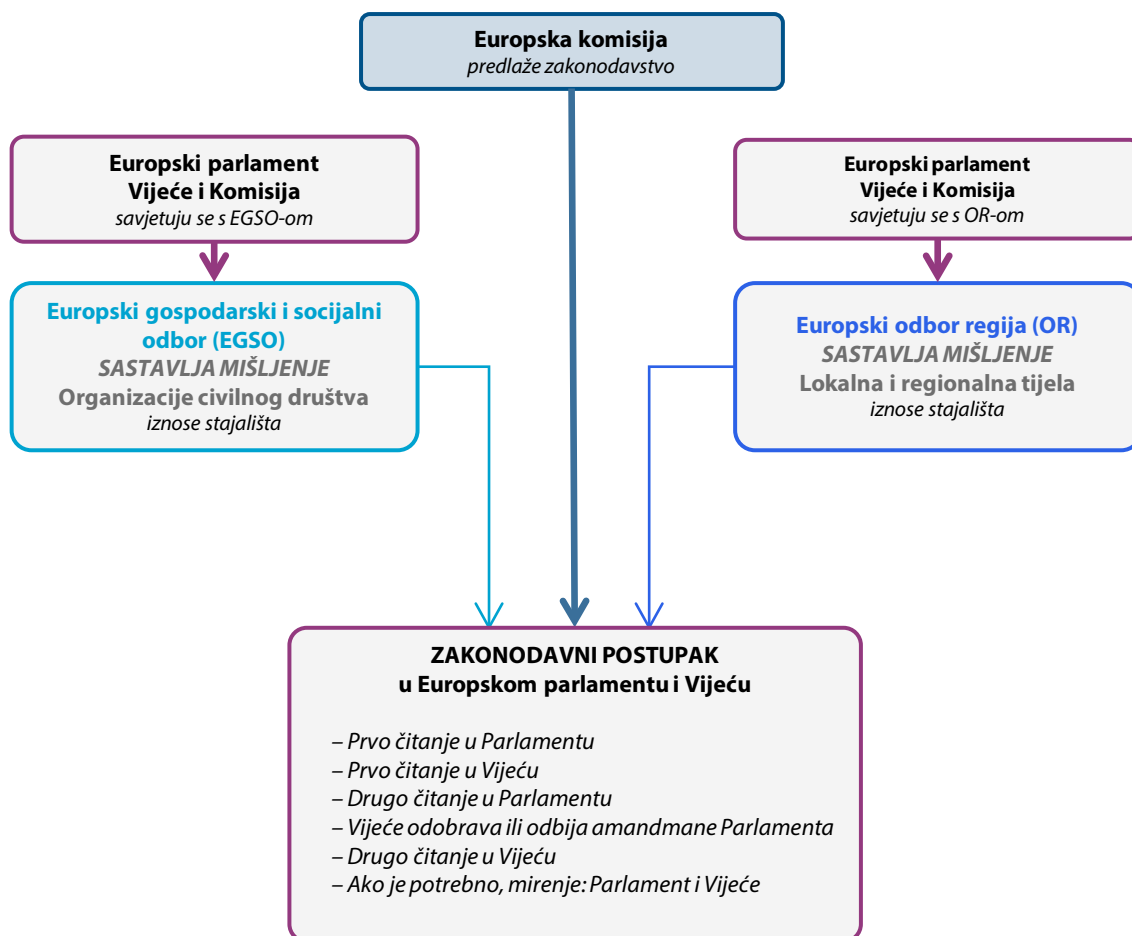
Europska komisija
predlaže zakonodavstvo

Europski parlament
Vijeće i Komisija
savjetuju se s EGSO-om

Europski gospodarski i socijalni odbor (EGSO)
SASTAVLJA MIŠLJENJE
Organizacije civilnog društva
iznose stajališta

Europski parlament
Vijeće i Komisija
savjetuju se s OR-om

Europski odbor regija (OR)
SASTAVLJA MIŠLJENJE
Lokalna i regionalna tijela
iznose stajališta

ZAKONODAVNI POSTUPAK
u Europskom parlamentu i Vijeću

– Prvo čitanje u Parlamentu
– Prvo čitanje u Vijeću
– Drugo čitanje u Parlamentu
– Vijeće odobrava ili odbija amandmane Parlamenta
– Drugo čitanje u Vijeću
– Ako je potrebno, mirenje: Parlament i Vijeće